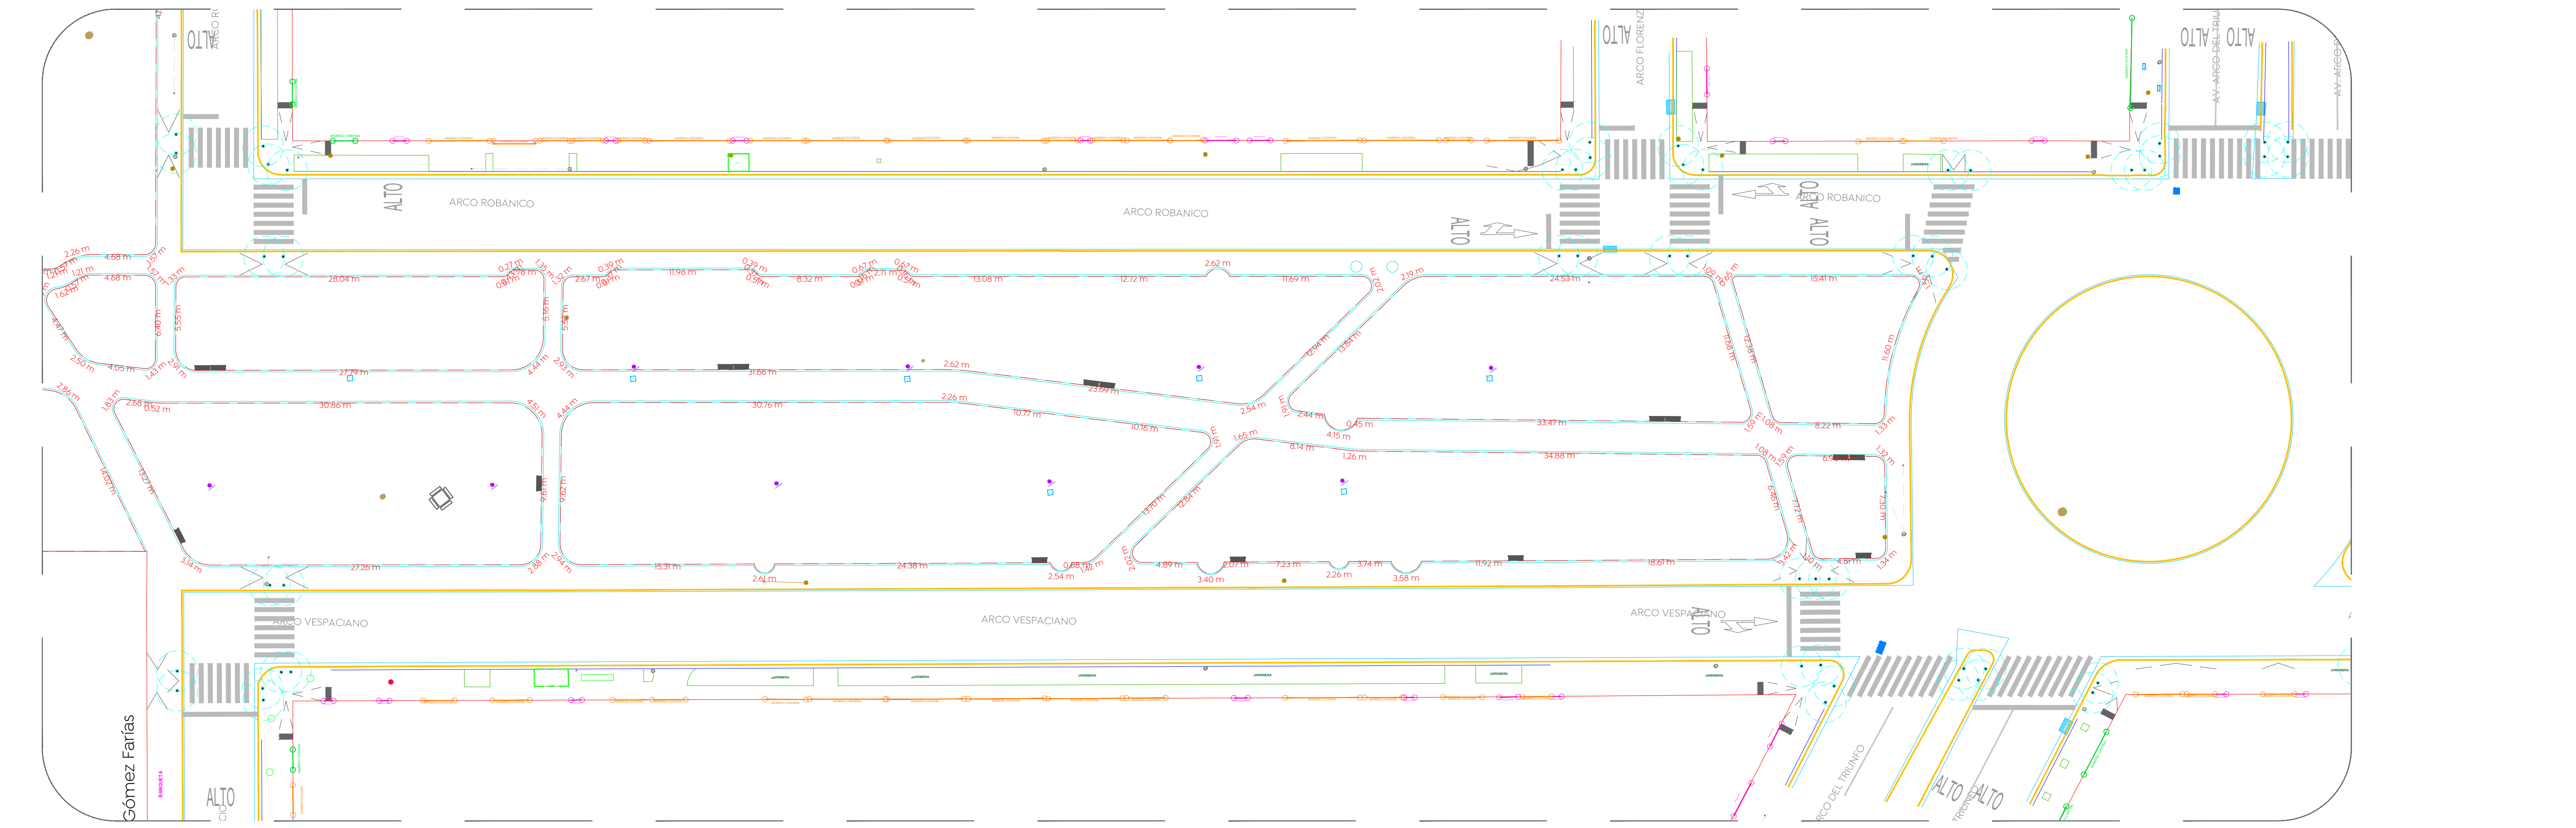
ALTO
ARCO R
ALTO
ARCO FLORENZ
ALTO ALTO
AV. ARCO DEL TRIU
AV. ARCO D
ALTO
ARCO ROBANICO
ARCO ROBANICO
ALTO
ARCO ROBANICO
ALTO
ALTO
2.26 m
4.68 m
1.57 m
1.21 m
4.68 m
1.57 m
1.33 m
28.04 m
0.27 m
1.78 m
1.31 m
1.32 m
0.39 m
2.67 m
11.98 m
0.39 m
8.32 m
0.67 m
2.71 m
0.67 m
13.08 m
12.72 m
2.62 m
11.69 m
2.19 m
24.53 m
15.41 m
6.40 m
5.55 m
5.16 m
5.16 m
27.29 m
4.44 m
2.93 m
31.66 m
2.62 m
23.69 m
12.94 m
13.84 m
11.68 m
12.38 m
11.60 m
2.50 m
4.05 m
1.43 m
2.91 m
2.86 m
1.63 m
2.68 m
0.52 m
30.86 m
4.51 m
4.44 m
30.76 m
2.26 m
10.77 m
10.16 m
2.54 m
2.44 m
0.45 m
4.15 m
33.47 m
8.22 m
1.65 m
8.14 m
1.26 m
34.88 m
1.08 m
1.59 m
1.33 m
1.32 m
14.02 m
13.27 m
9.62 m
9.62 m
13.70 m
12.84 m
6.46 m
7.72 m
7.30 m
3.14 m
27.26 m
2.88 m
2.94 m
15.31 m
2.61 m
24.38 m
2.54 m
0.65 m
4.89 m
3.40 m
2.07 m
7.23 m
2.26 m
3.74 m
3.58 m
11.92 m
18.61 m
4.78 m
1.34 m
ARCO VESPACIANO
ARCO VESPACIANO
ARCO VESPACIANO
ALTO
ARCO DEL TRIUNFO
ALTO ALTO
TRIUNFO
Gómez Farías
ALTO